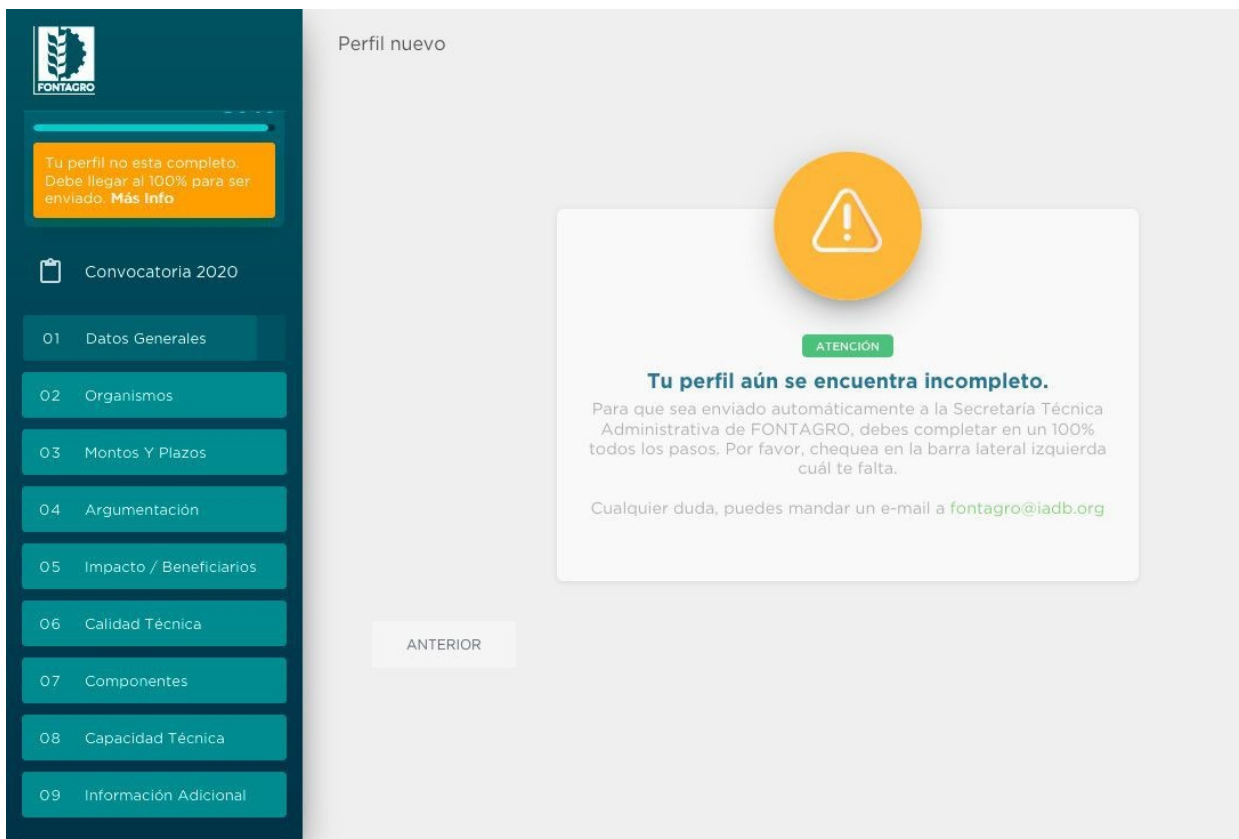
FONTAGRO

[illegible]

Tu perfil no esta completo. Debe llegar al 100% para ser enviado. Más Info

Convocatoria 2020

01 Datos Generales

02 Organismos

03 Montos Y Plazos

04 Argumentación

05 Impacto / Beneficiarios

06 Calidad Técnica

07 Componentes

08 Capacidad Técnica

09 Información Adicional

Perfil nuevo

ATENCIÓN

Tu perfil aún se encuentra incompleto.

Para que sea enviado automáticamente a la Secretaría Técnica Administrativa de FONTAGRO, debes completar en un 100% todos los pasos. Por favor, chequea en la barra lateral izquierda cuál te falta.

Cualquier duda, puedes mandar un e-mail a fontagro@iadb.org

ANTERIOR